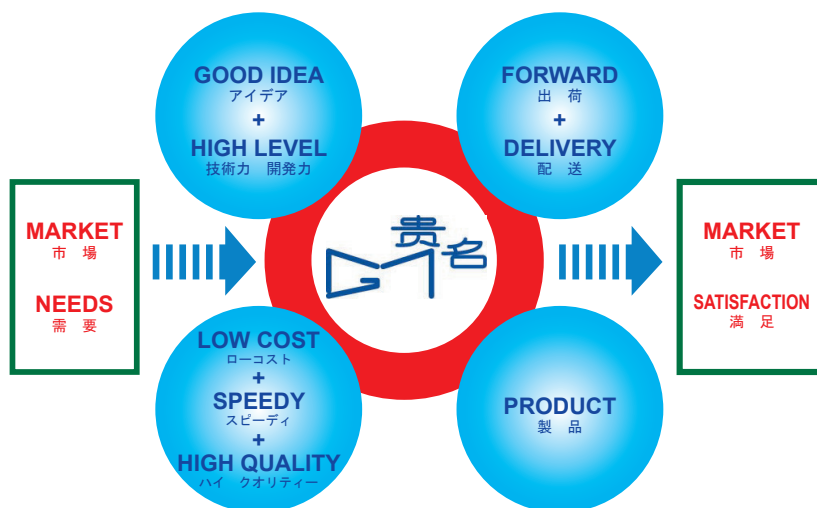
MARKET
市場

NEEDS
需要

GOOD IDEA
アイデア
+
HIGH LEVEL
技術力 開発力

FORWARD
出荷
+
DELIVERY
配送

贵名

LOW COST
ローコスト
+
SPEEDY
スピーディ
+
HIGH QUALITY
ハイ クオリティー

PRODUCT
製品

MARKET
市場

SATISFACTION
満足